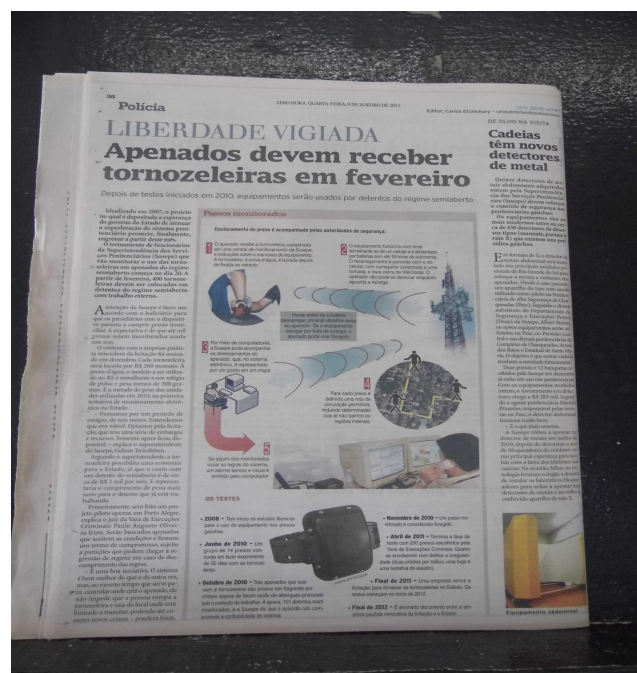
36 Polícia

ZERO HORA, QUINTA-FEIRA, 9 DE JANEIRO DE 2011

Editor: Carlos Etchichury

LIBERDADE VIGIADA

Apenados devem receber tornozeleiras em fevereiro

Depois de testes iniciados em 2010, equipamentos serão usados por detentos do regime semiaberto

Idealizado em 2007, o projeto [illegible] a superlotação do sistema prisional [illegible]

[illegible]

Passos monitorados

Deslocamento do preso é acompanhado pelas autoridades de segurança:

1 O apenado recebe a tornozeleira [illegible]

2 O equipamento funciona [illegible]

3 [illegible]

4 Por meio de computadores, a Susepe pode acompanhar os deslocamentos do apenado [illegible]

5 Se algum dos monitoradores violar as regras do sistema, um alarme sonoro e visual é emitido para computador

OS TESTES

• 2008 – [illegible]

• Junho de 2010 – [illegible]

• Outubro de 2010 – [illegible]

• Novembro de 2010 – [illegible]

• Abril de 2011 – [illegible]

• Final de 2011 – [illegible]

• Final de 2012 – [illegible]

DE OLHO NA VISITA

Cadeias têm novos detectores de metal

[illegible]

Equipamento abdominal